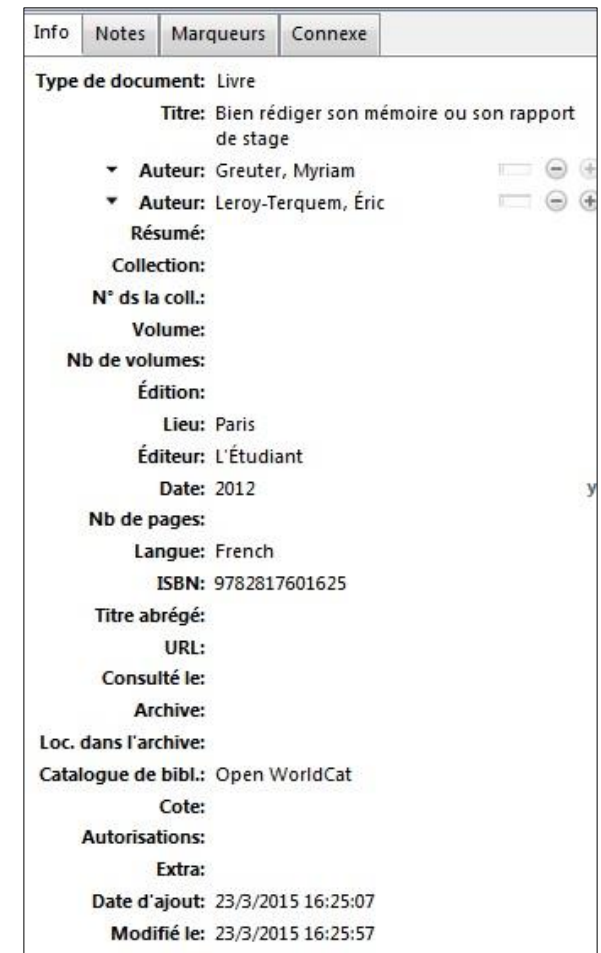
Info | Notes | Marqueurs | Connexe

Type de document: Livre
Titre: Bien rédiger son mémoire ou son rapport de stage
Auteur: Greuter, Myriam
Auteur: Leroy-Terquem, Éric
Résumé:
Collection:
N° ds la coll.:
Volume:
Nb de volumes:
Édition:
Lieu: Paris
Éditeur: L'Étudiant
Date: 2012
y
Nb de pages:
Langue: French
ISBN: 9782817601625
Titre abrégé:
URL:
Consulté le:
Archive:
Loc. dans l'archive:
Catalogue de bibl.: Open WorldCat
Cote:
Autorisations:
Extra:
Date d'ajout: 23/3/2015 16:25:07
Modifié le: 23/3/2015 16:25:57